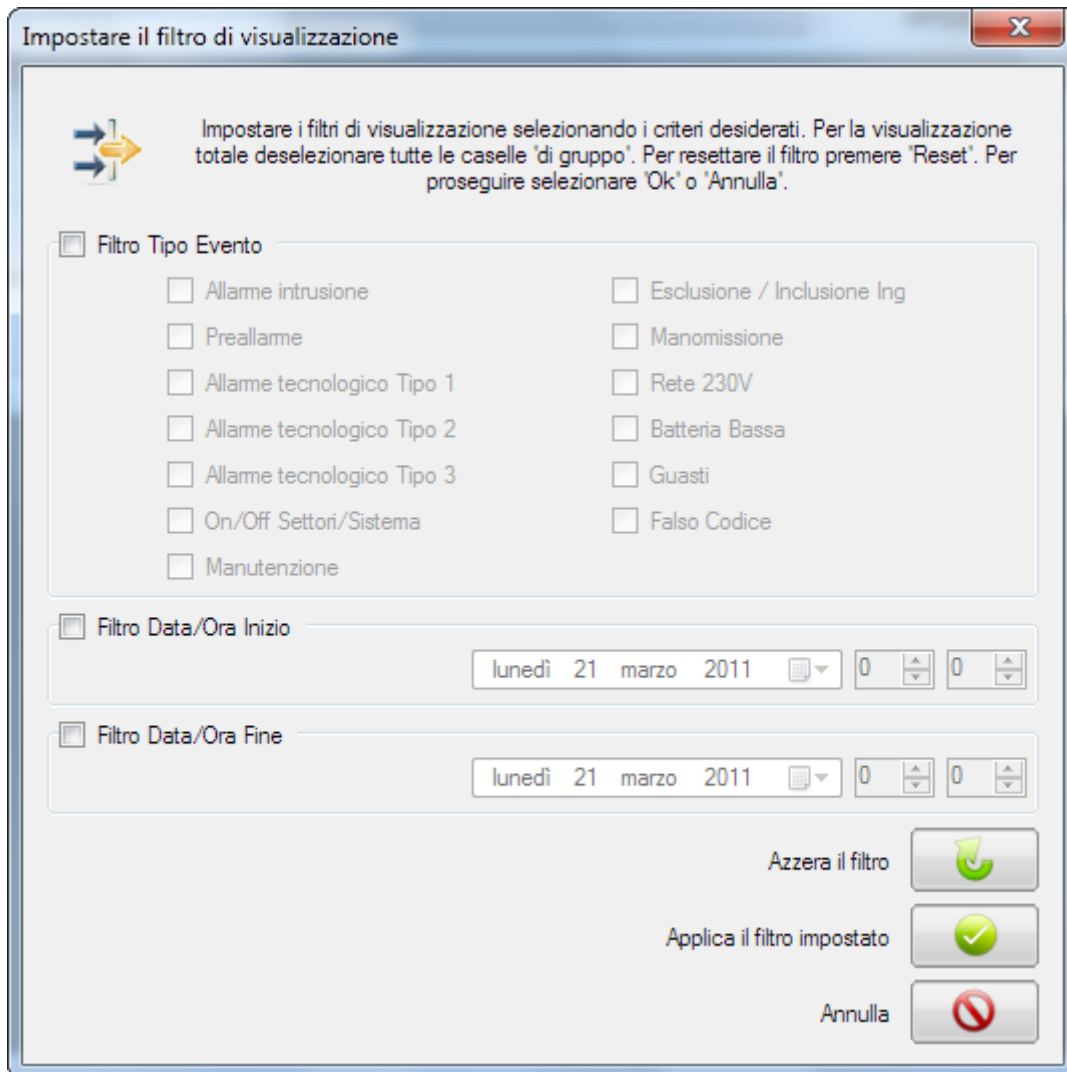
Impostare il filtro di visualizzazione

Impostare i filtri di visualizzazione selezionando i criteri desiderati. Per la visualizzazione totale deselezionare tutte le caselle 'di gruppo'. Per resettare il filtro premere 'Reset'. Per proseguire selezionare 'Ok' o 'Annulla'.

Filtro Tipo Evento

Allarme intrusione
Preallarme
Allarme tecnologico Tipo 1
Allarme tecnologico Tipo 2
Allarme tecnologico Tipo 3
On/Off Settori/Sistema
Manutenzione

Esclusione / Inclusione Ing
Manomissione
Rete 230V
Batteria Bassa
Guasti
Falso Codice

Filtro Data/Ora Inizio

lunedì 21 marzo 2011 0 0

Filtro Data/Ora Fine

lunedì 21 marzo 2011 0 0

Azzera il filtro

Applica il filtro impostato

Annulla